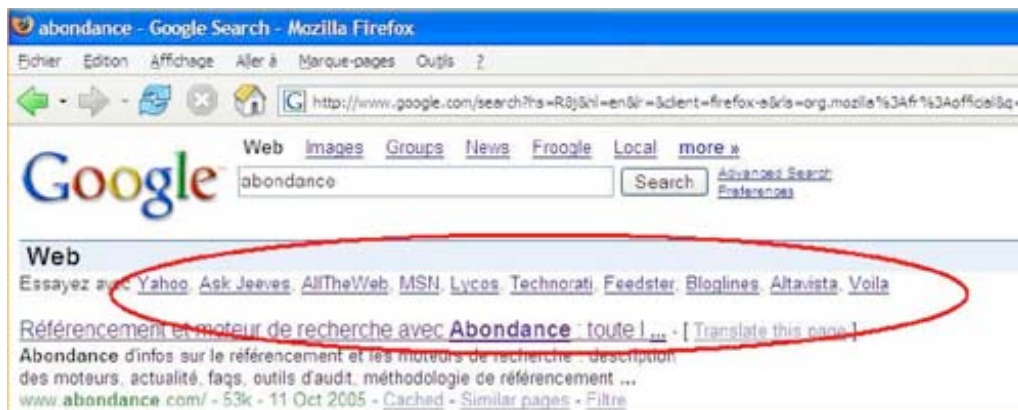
abondance - Google Search - Mozilla Firefox

Fichier Edition Affichage Aller à Marque-pages Outils ?

http://www.google.com/search?hs=R8j&hl=en&lr=&client=firefox-a&rls=org.mozilla%3Afr%3Aofficial&q=

Google

Web Images Groups News Froogle Local more »

abondance

Search

Advanced Search
Preferences

Web

Essayez avec Yahoo, Ask Jeeves, AllTheWeb, MSN, Lycos, Technorati, Feedster, Bloglines, Altavista, Voila

Référencement et moteur de recherche avec Abondance : toute l ... - [ Translate this page ]

Abondance d'infos sur le référencement et les moteurs de recherche : description des moteurs, actualité, faqs, outils d'audit, méthodologie de référencement ...

www.abondance.com/ - 53k - 11 Oct 2005 - Cached - Similar pages - Filtre